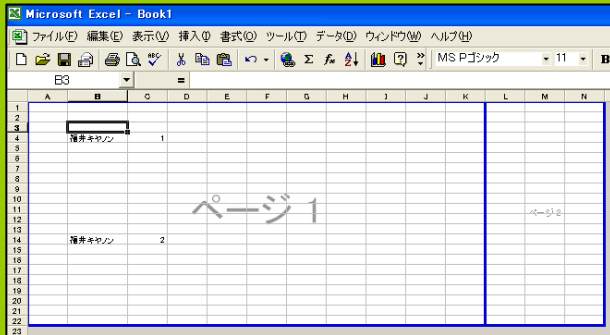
Microsoft Excel - Book1

ファイル(F) 編集(E) 表示(V) 挿入(I) 書式(O) ツール(T) データ(D) ウィンドウ(W) ヘルプ(H)

MS Pゴシック 11 B

B3 =

| | A | B | C | D | E | F | G | H | I | J | K | L | M | N |
|---|---|---|---|---|---|---|---|---|---|---|---|---|---|---|
| 1 | | | | | | | | | | | | | | |
| 2 | | | | | | | | | | | | | | |
| 3 | | | | | | | | | | | | | | |
| 4 | | 福井キヤノン | 1 | | | | | | | | | | | |
| 5 | | | | | | | | | | | | | | |
| 6 | | | | | | | | | | | | | | |
| 7 | | | | | | | | | | | | | | |
| 8 | | | | | | | | | | | | | | |
| 9 | | | | | | | | | | | | | | |
| 10 | | | | | | | | | | | | | | |
| 11 | | | | | | | | | | | | | | |
| 12 | | | | | | | | | | | | | | |
| 13 | | | | | | | | | | | | | | |
| 14 | | 福井キヤノン | 2 | | | | | | | | | | | |
| 15 | | | | | | | | | | | | | | |
| 16 | | | | | | | | | | | | | | |
| 17 | | | | | | | | | | | | | | |
| 18 | | | | | | | | | | | | | | |
| 19 | | | | | | | | | | | | | | |
| 20 | | | | | | | | | | | | | | |
| 21 | | | | | | | | | | | | | | |
| 22 | | | | | | | | | | | | | | |
| 23 | | | | | | | | | | | | | | |

ページ 1

ページ 2